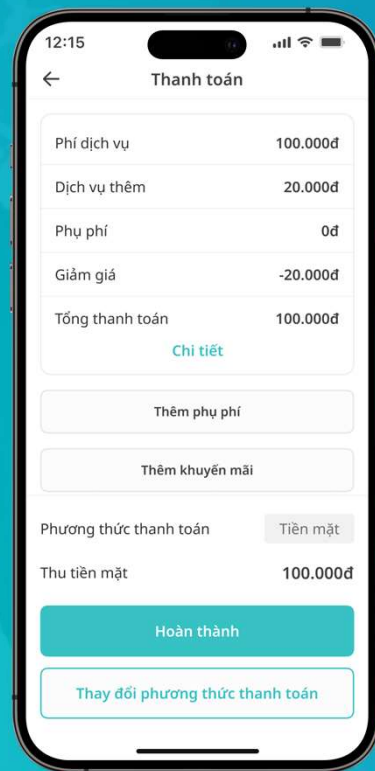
12:15

Thanh toán

| Phí dịch vụ | 100.000đ |
|---|---|
| Dịch vụ thêm | 20.000đ |
| Phụ phí | 0đ |
| Giảm giá | -20.000đ |
| Tổng thanh toán | 100.000đ |

Chi tiết

Thêm phụ phí

Thêm khuyến mãi

Phương thức thanh toán Tiền mặt

Thu tiền mặt 100.000đ

Hoàn thành

Thay đổi phương thức thanh toán